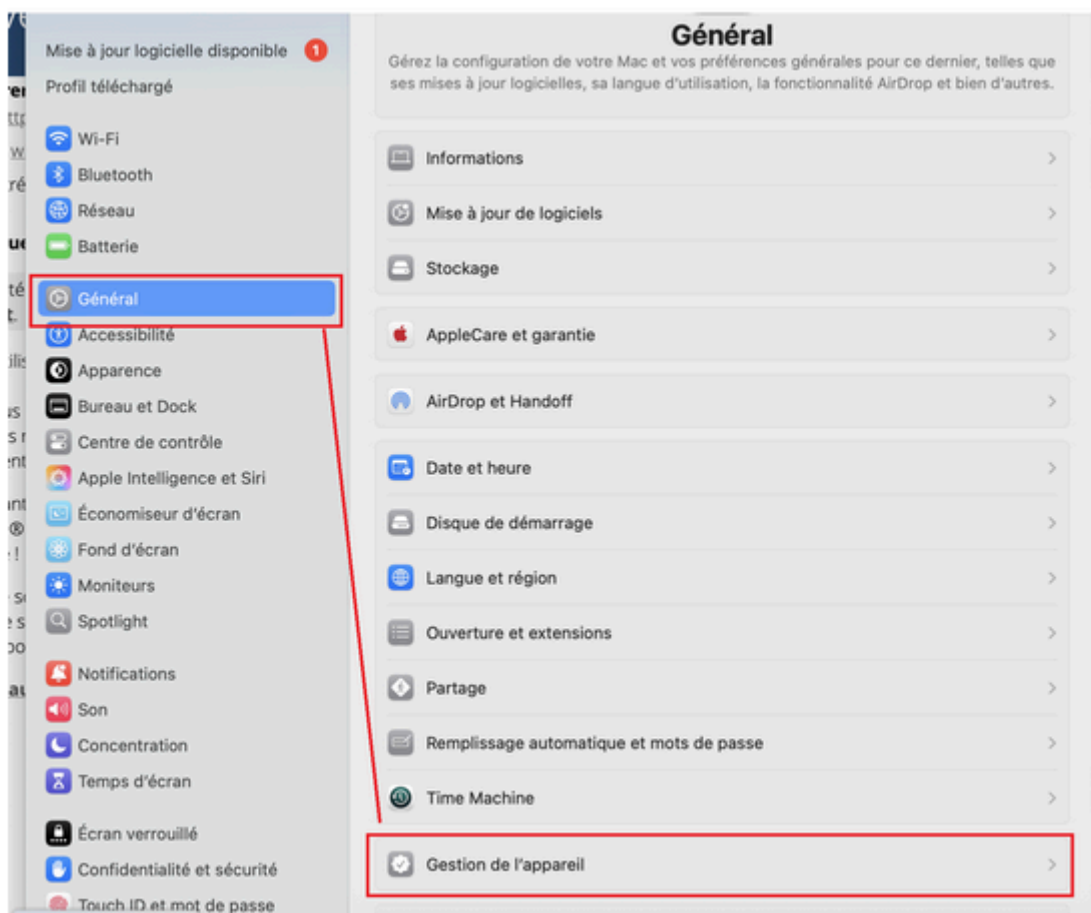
Mise à jour logicielle disponible 1
Profil téléchargé

Wi-Fi
Bluetooth
Réseau
Batterie

Général
Accessibilité
Apparence
Bureau et Dock
Centre de contrôle
Apple Intelligence et Siri
Économiseur d'écran
Fond d'écran
Moniteurs
Spotlight

Notifications
Son
Concentration
Temps d'écran

Écran verrouillé
Confidentialité et sécurité
Touch ID et mot de passe

Général
Gérez la configuration de votre Mac et vos préférences générales pour ce dernier, telles que ses mises à jour logicielles, sa langue d'utilisation, la fonctionnalité AirDrop et bien d'autres.

Informations
Mise à jour de logiciels
Stockage

AppleCare et garantie

AirDrop et Handoff

Date et heure
Disque de démarrage
Langue et région
Ouverture et extensions
Partage
Remplissage automatique et mots de passe
Time Machine

Gestion de l'appareil